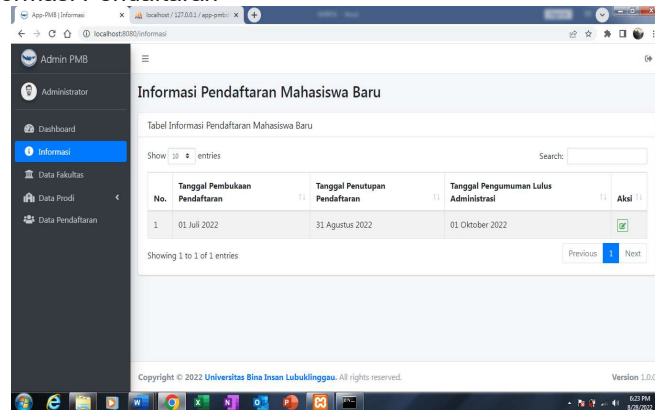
rmasi Pendaftaran

App-PMB | Informasi
localhost / 127.0.0.1 / app-pmb
localhost:8080/informasi

Admin PMB
Administrator
Dashboard
Informasi
Data Fakultas
Data Prodi
Data Pendaftaran

Informasi Pendaftaran Mahasiswa Baru

Tabel Informasi Pendaftaran Mahasiswa Baru

Show 10 entries
Search:

| No. | Tanggal Pembukaan Pendaftaran | Tanggal Penutupan Pendaftaran | Tanggal Pengumuman Lulus Administrasi | Aksi |
|---|---|---|---|---|
| 1 | 01 Juli 2022 | 31 Agustus 2022 | 01 Oktober 2022 | |

Showing 1 to 1 of 1 entries
Previous 1 Next

Copyright © 2022 Universitas Bina Insan Lubuklinggau. All rights reserved.
Version 1.0

6:23 PM
8/28/2022